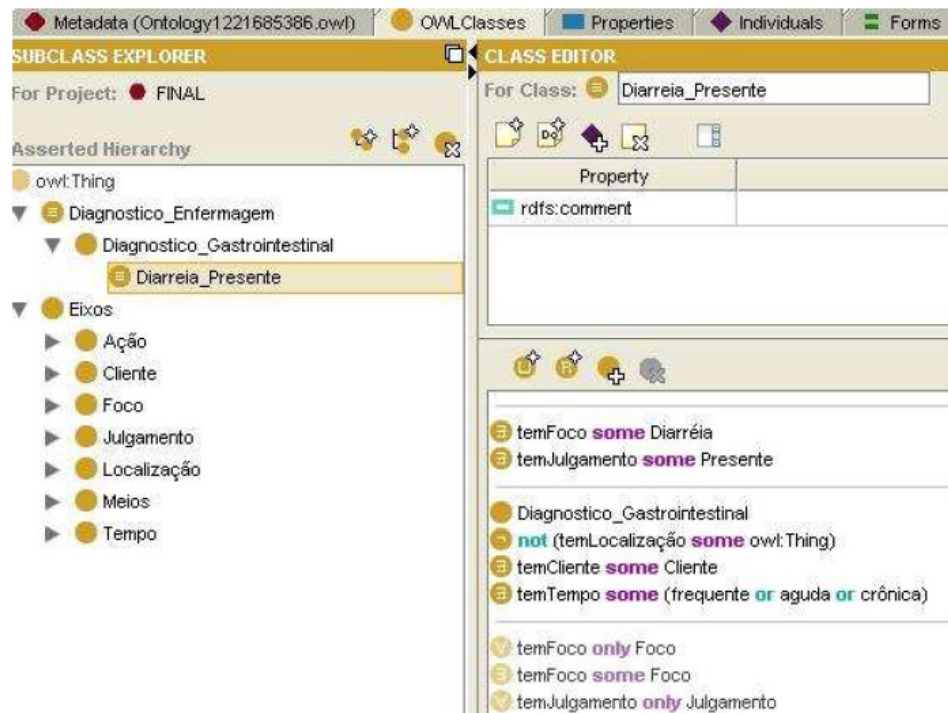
Metadata (Ontology1221685386.owl) OWLClasses Properties Individuals Forms

SUBCLASS EXPLORER

For Project: FINAL

Asserted Hierarchy

owl:Thing
Diagnostico_Enfermagem
Diagnostico_Gastrointestinal
Diarreia_Presente
Eixos
Ação
Cliente
Foco
Julgamento
Localização
Meios
Tempo

CLASS EDITOR

For Class: Diarreia_Presente

| Property | |
|---|---|
| rdfs:comment | |

temFoco some Diarréia
temJulgamento some Presente

Diagnostico_Gastrointestinal
not (temLocalização some owl:Thing)
temCliente some Cliente
temTempo some (frequente or aguda or crônica)

temFoco only Foco
temFoco some Foco
temJulgamento only Julgamento